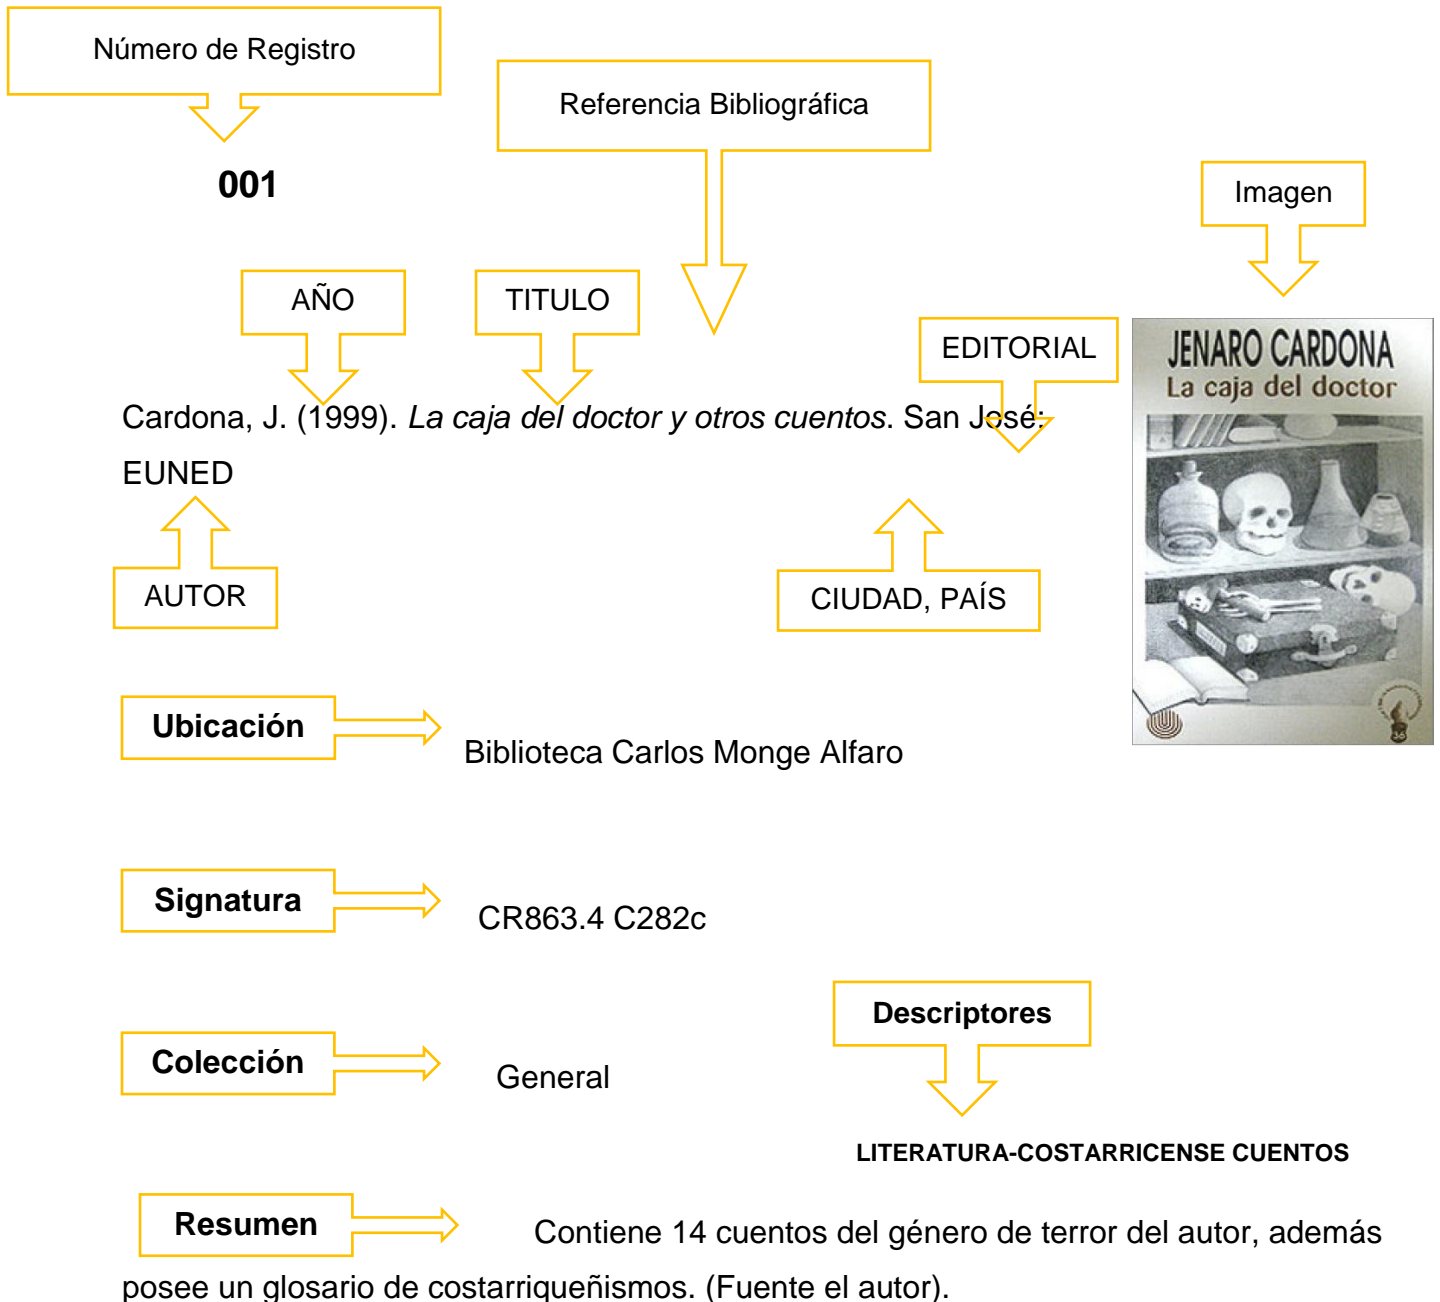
Número de Registro

001

Referencia Bibliográfica

Imagen

AÑO

TITULO

EDITORIAL

JENARO CARDONA
La caja del doctor

Cardona, J. (1999). *La caja del doctor y otros cuentos*. San José: EUNED

AUTOR

CIUDAD, PAÍS

**Ubicación**

Biblioteca Carlos Monge Alfaro

**Signatura**

CR863.4 C282c

**Descriptores**

**Colección**

General

**LITERATURA-COSTARRICENSE CUENTOS**

**Resumen**

Contiene 14 cuentos del género de terror del autor, además posee un glosario de costarriqueñismos. (Fuente el autor).